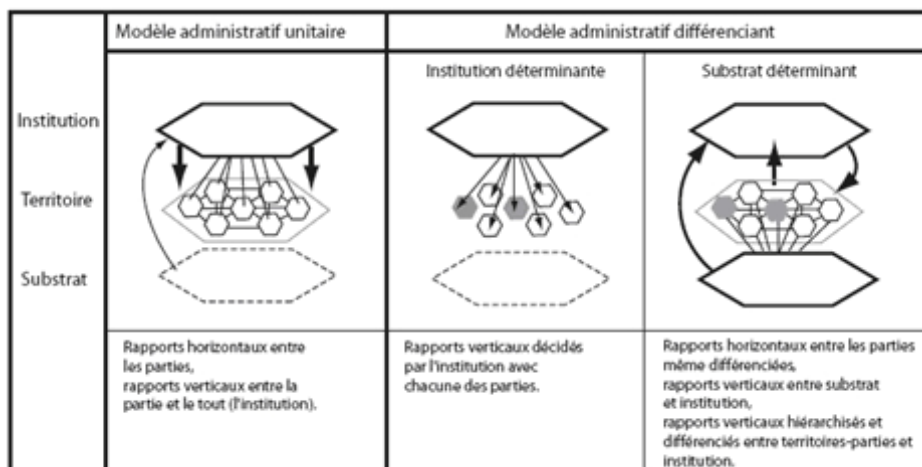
|  | Modèle administratif unitaire | Modèle administratif différenciant | |
|---|---|---|---|
|  |  | Institution déterminante | Substrat déterminant |
| Institution<br><br>Territoire<br><br>Substrat |  |  |  |
|  | Rapports horizontaux entre les parties, rapports verticaux entre la partie et le tout (l'institution). | Rapports verticaux décidés par l'institution avec chacune des parties. | Rapports horizontaux entre les parties même différenciées, rapports verticaux entre substrat et institution, rapports verticaux hiérarchisés et différenciés entre territoires-parties et institution. |